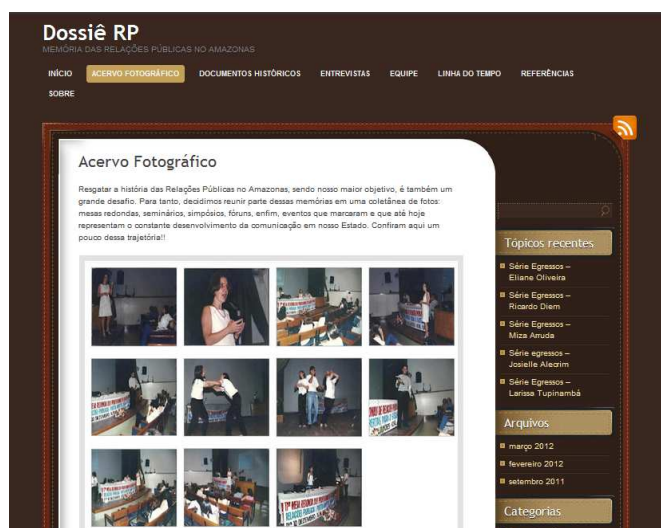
Dossiê RP
MEMÓRIA DAS RELAÇÕES PÚBLICAS NO AMAZONAS

INÍCIO ACERVO FOTOGRÁFICO DOCUMENTOS HISTÓRICOS ENTREVISTAS EQUIPE LINHA DO TEMPO REFERÊNCIAS SOBRE

Acervo Fotográfico

Resgatar a história das Relações Públicas no Amazonas, sendo nosso maior objetivo, é também um grande desafio. Para tanto, decidimos reunir parte dessas memórias em uma coletânea de fotos: mesas redondas, seminários, simpósios, fóruns, enfim, eventos que marcaram e que até hoje representam o constante desenvolvimento da comunicação em nosso Estado. Confiram aqui um pouco dessa trajetória!!

Tópicos recentes
Série Egressos – Eliane Oliveira
Série Egressos – Ricardo Diem
Série Egressos – Miza Arruda
Série egressos – Josielle Alecrim
Série Egressos – Larissa Tupinambá

Arquivos
março 2012
fevereiro 2012
setembro 2011

Categorias